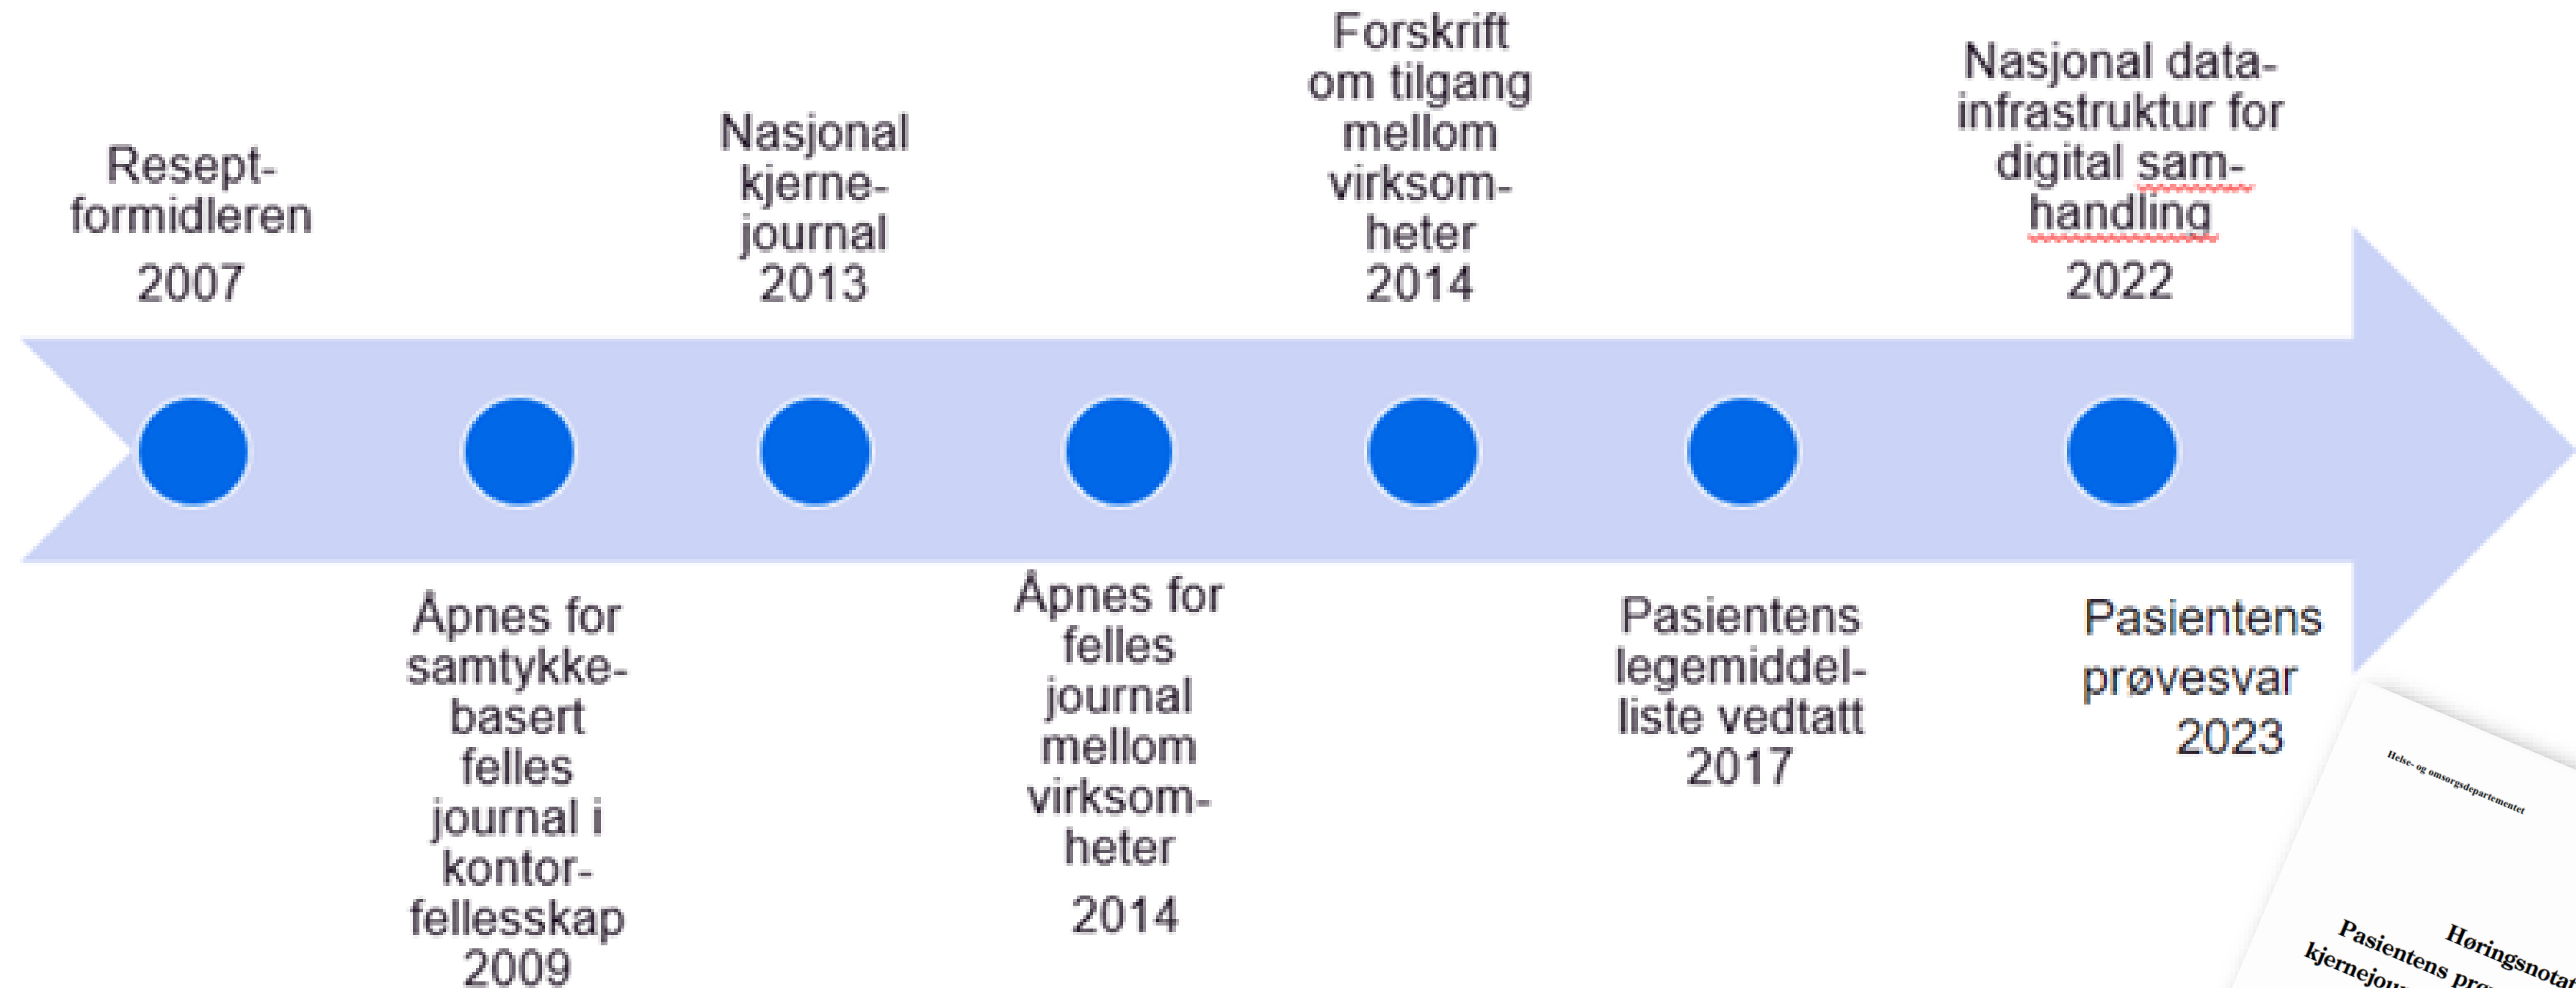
Reseptformidleren 2007

Nasjonal kjernejournal 2013

Forskrift om tilgang mellom virksomheter 2014

Nasjonal datainfrastruktur for digital samhandling 2022

Åpnes for samtykkebasert felles journal i kontorfellesskap 2009

Åpnes for felles journal mellom virksomheter 2014

Pasientens legemiddelliste vedtatt 2017

Pasientens prøvesvar 2023

Helse- og omsorgsdepartementet

Høringsnotat

Pasientens prø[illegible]

kjernejou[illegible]